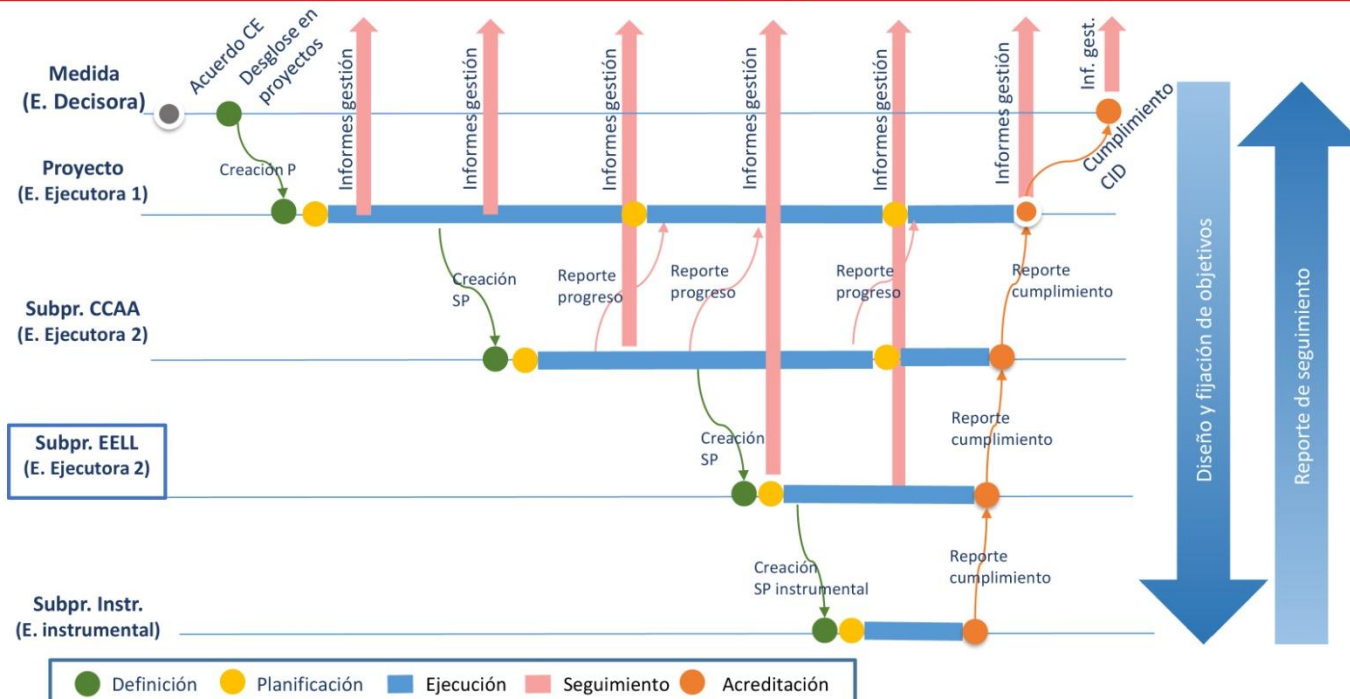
Medida
(E. Decisora)

Acuerdo CE

Desglose en proyectos

Informes gestión

Informes gestión

Informes gestión

Informes gestión

Informes gestión

Informes gestión

Inf. gest.

Cumplimiento CID

Proyecto
(E. Ejecutora 1)

Creación P

Creación SP

Reporte progreso

Reporte progreso

Reporte progreso

Reporte cumplimiento

Subpr. CCAA
(E. Ejecutora 2)

Subpr. EELL
(E. Ejecutora 2)

Creación SP

Reporte cumplimiento

Subpr. Instr.
(E. instrumental)

Creación SP instrumental

Reporte cumplimiento

Diseño y fijación de objetivos

Reporte de seguimiento

Definición Planificación Ejecución Seguimiento Acreditación